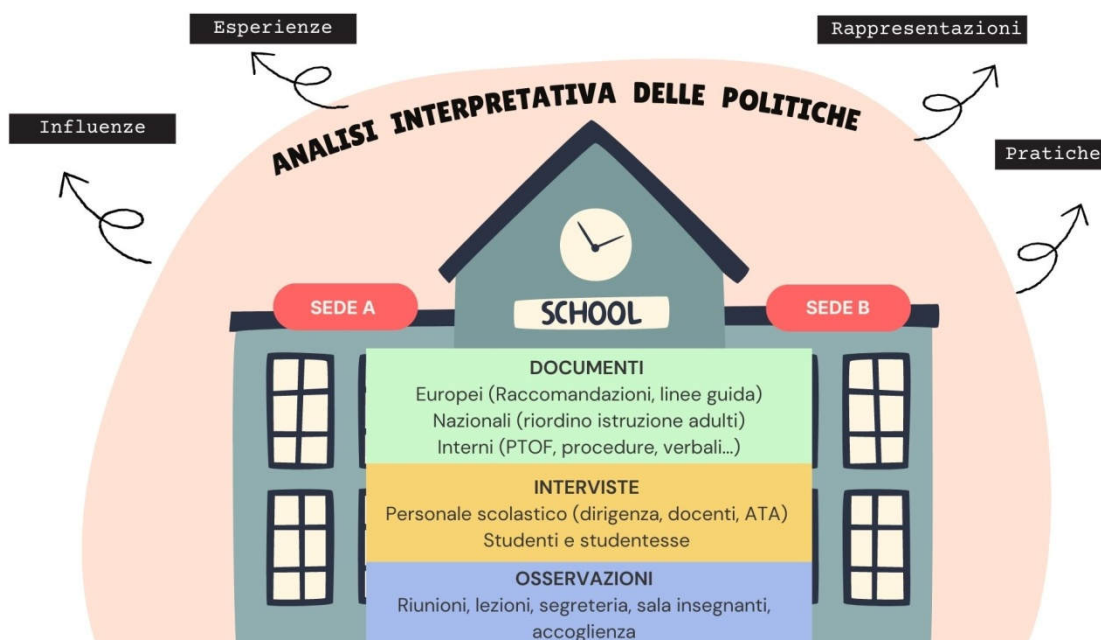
Esperienze

Rappresentazioni

Influenze

ANALISI INTERPRETATIVA DELLE POLITICHE

Pratiche

SEDE A

SCHOOL

SEDE B

DOCUMENTI
Europei (Raccomandazioni, linee guida)
Nazionali (riordino istruzione adulti)
Interni (PTOF, procedure, verbali...)

INTERVISTE
Personale scolastico (dirigenza, docenti, ATA)
Studenti e studentesse

OSSERVAZIONI
Riunioni, lezioni, segreteria, sala insegnanti, accoglienza